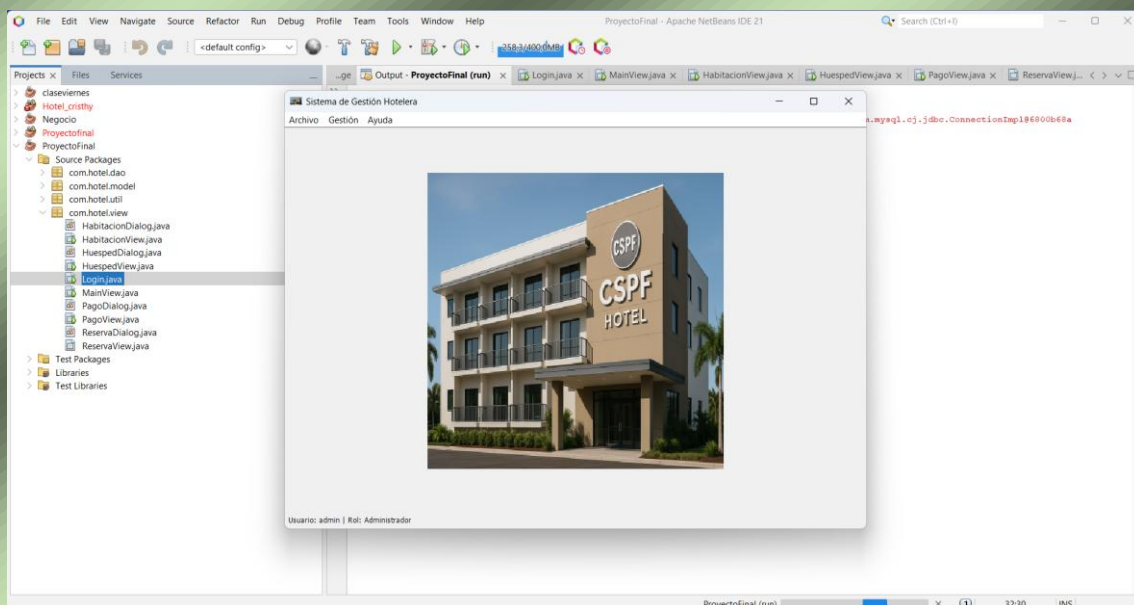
File Edit View Navigate Source Refactor Run Debug Profile Team Tools Window Help

ProyectoFinal - Apache NetBeans IDE 21

Search (Ctrl+I)

<default config>

258.3/400.0MB

Projects × Files Services

clasevierness
Hotel_cristhy
Negocio
Proyectofinal
ProyectoFinal
Source Packages
com.hotel.dao
com.hotel.model
com.hotel.util
com.hotel.view
HabitacionDialog.java
HabitacionView.java
HuespedDialog.java
HuespedView.java
Login.java
MainView.java
PagoDialog.java
PagoView.java
ReservaDialog.java
ReservaView.java
Test Packages
Libraries
Test Libraries

...ge Output - ProyectoFinal (run) × Login.java × MainView.java × HabitacionView.java × HuespedView.java × PagoView.java × ReservaView.j...

a.mysql.cj.jdbc.ConnectionImpl@6800b68a

Sistema de Gestión Hotelera

Archivo Gestión Ayuda

CSPF

CSPF
HOTEL

Usuario: admin | Rol: Administrador

ProyectoFinal (run)

32:30 INS